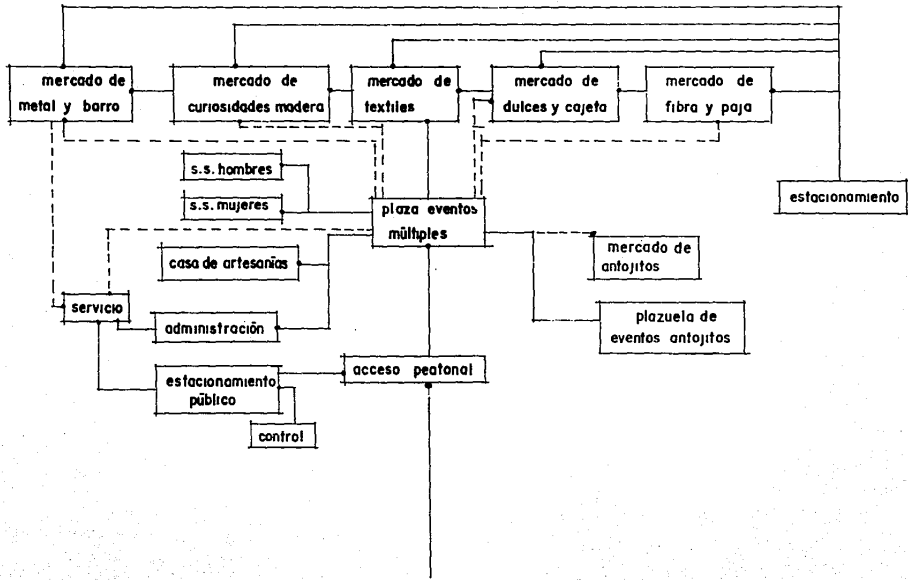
mercado de metal y barro

mercado de curiosidades madera

mercado de textiles

mercado de dulces y cajeta

mercado de fibra y paja

estacionamiento

s.s. hombres

s.s. mujeres

plaza eventos múltiples

casa de artesanías

mercado de antojitos

servicio

administración

plazuela de eventos antojitos

estacionamiento público

acceso peatonal

control